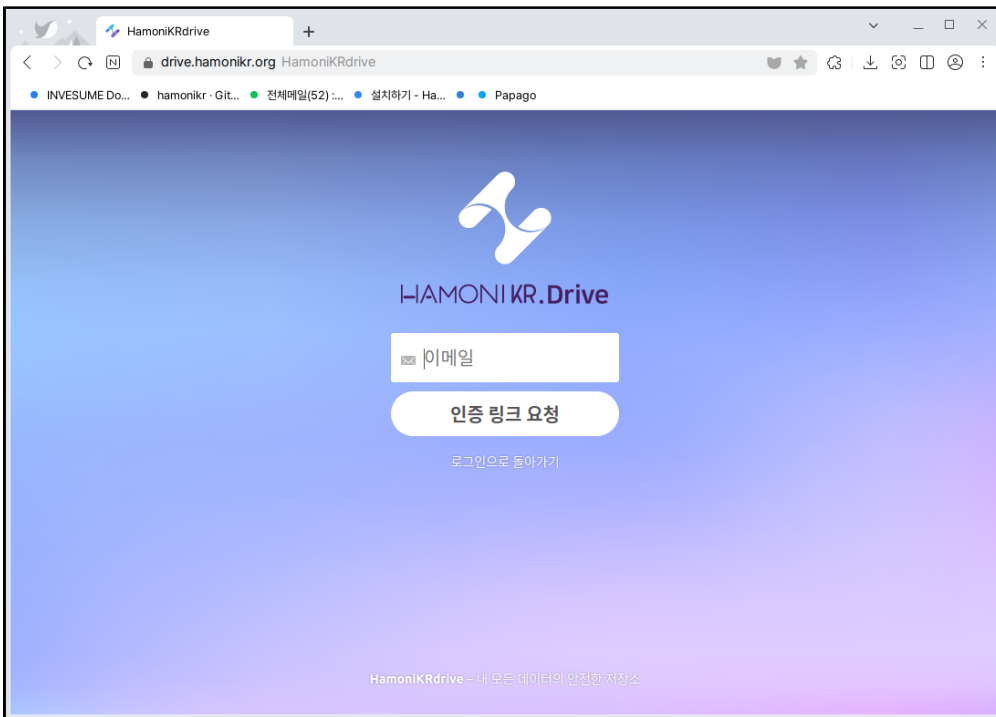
HamoniKRdrive
+

drive.hamonikr.org HamoniKRdrive

INVESUME Do... hamonikr · Git... 전체메일(52) :... 설치하기 - Ha... Papago

HAMONIKR.Drive

이메일

인증 링크 요청

로그인으로 돌아가기

HamoniKRdrive – 내 모든 데이터의 안전한 저장소